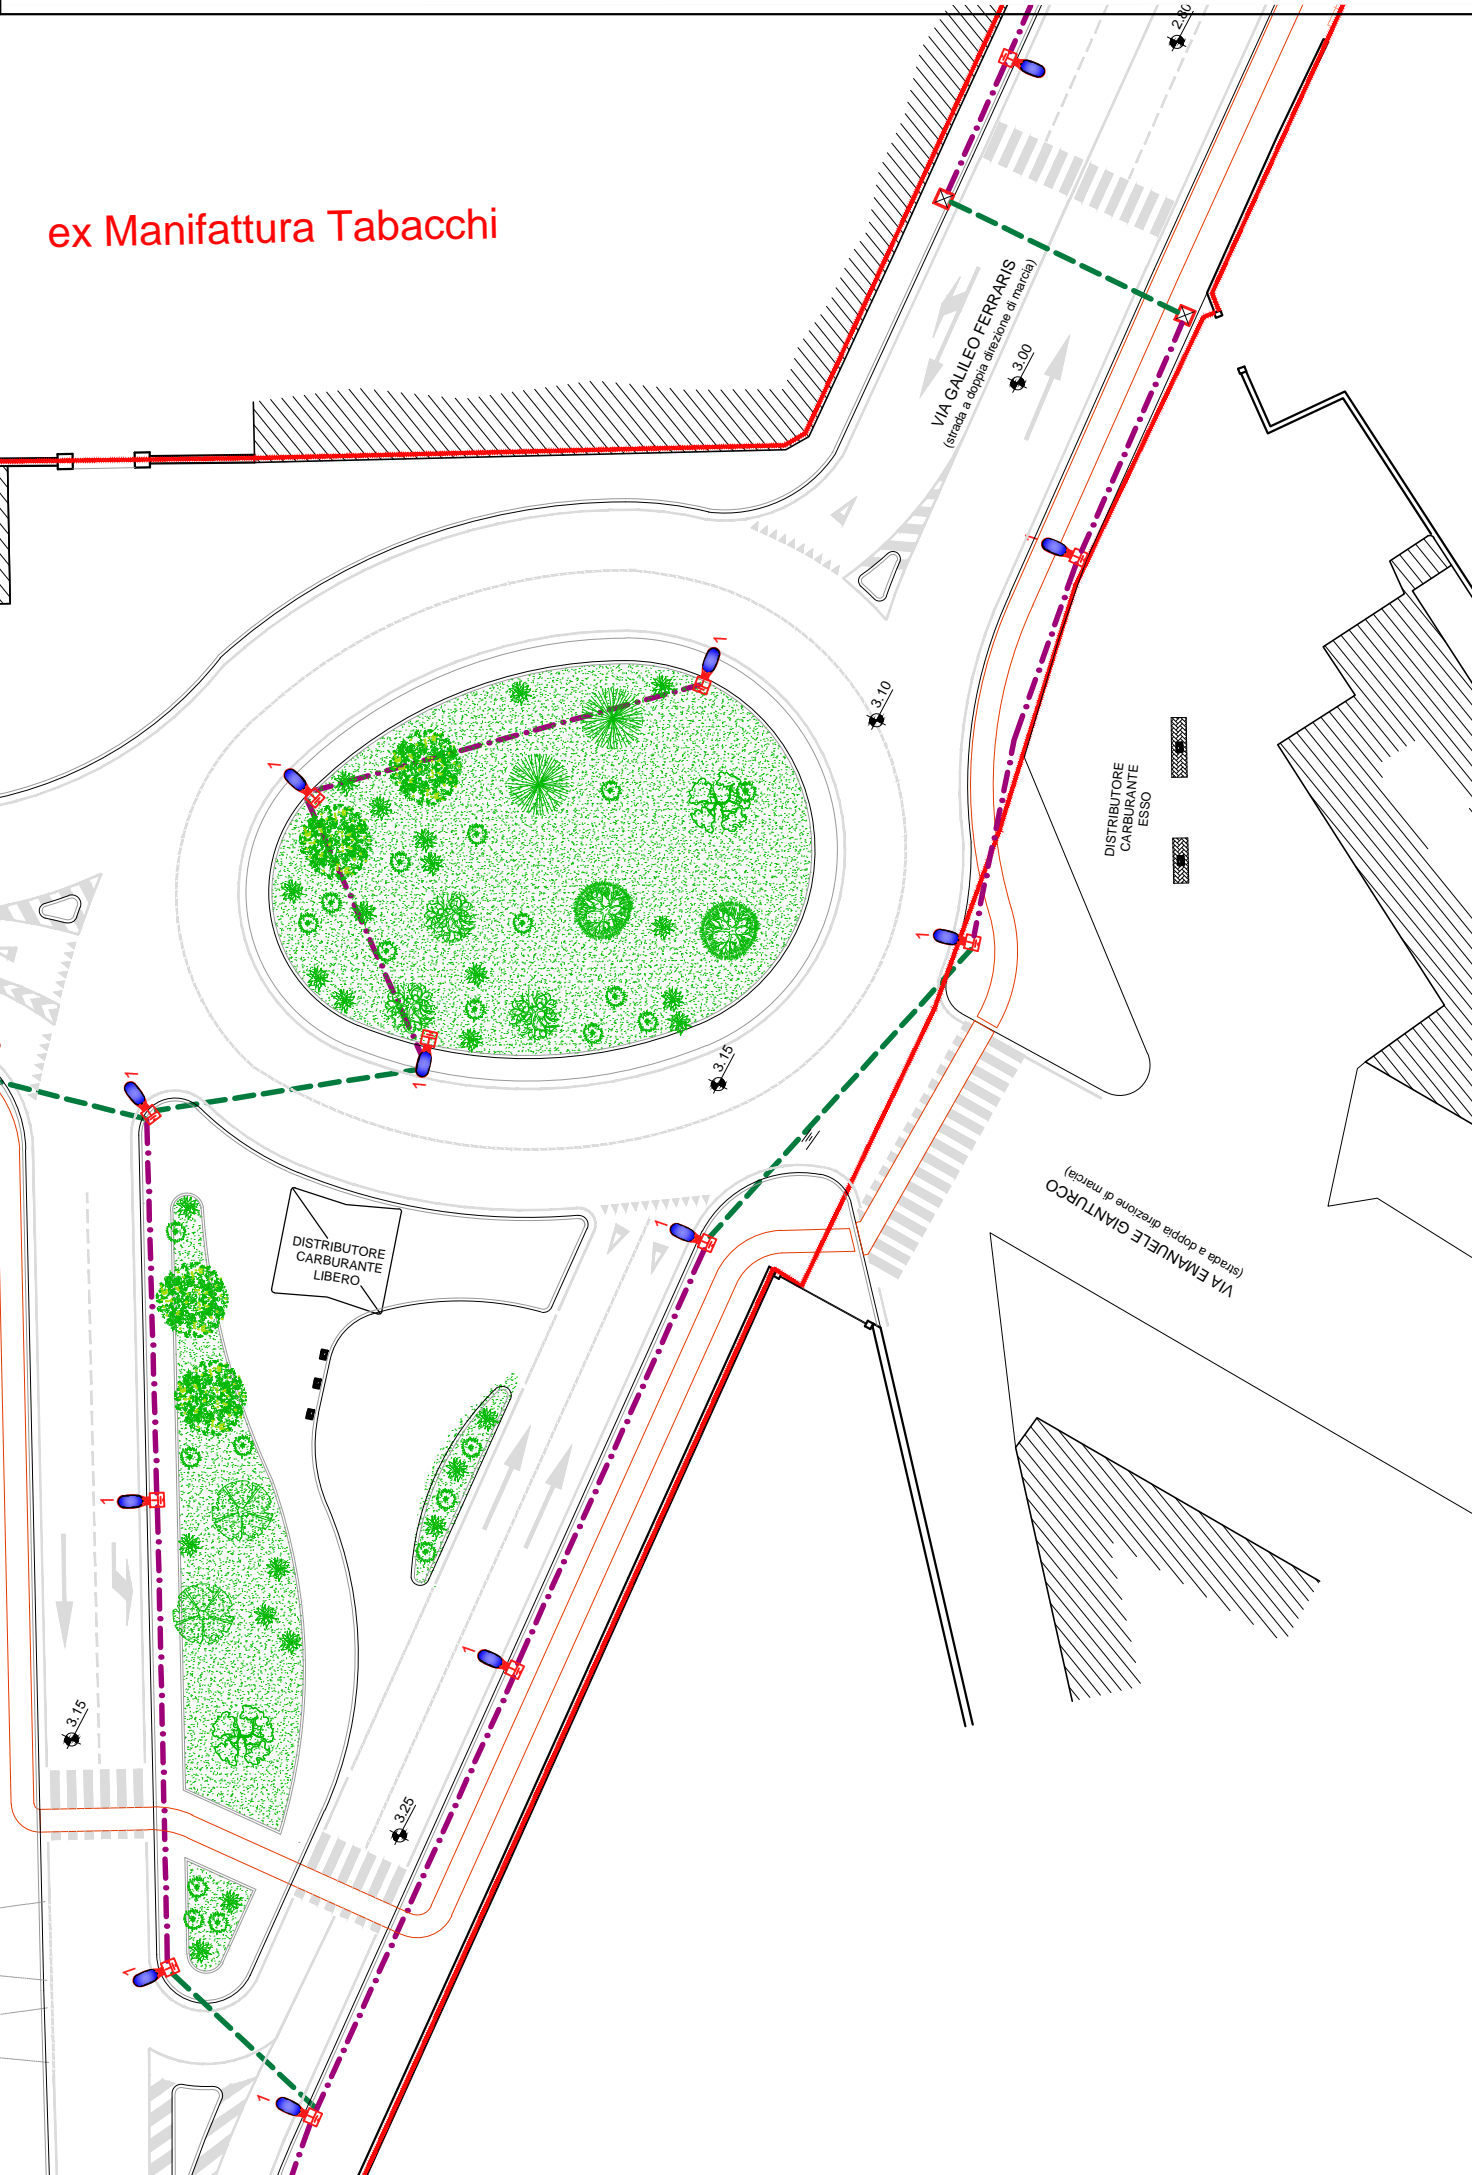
ex Manifattura Tabacchi

2.80

VIA GALILEO FERRARIS
(strada a doppia direzione di marcia)

3.00

3.10

DISTRIBUTORE CARBURANTE ESSO

3.15

VIA EMANUELE GIANTURCO
(strada a doppia direzione di marcia)

DISTRIBUTORE CARBURANTE LIBERO

3.15

3.25

1
1
1
1
1
1
1
1
1
1
1